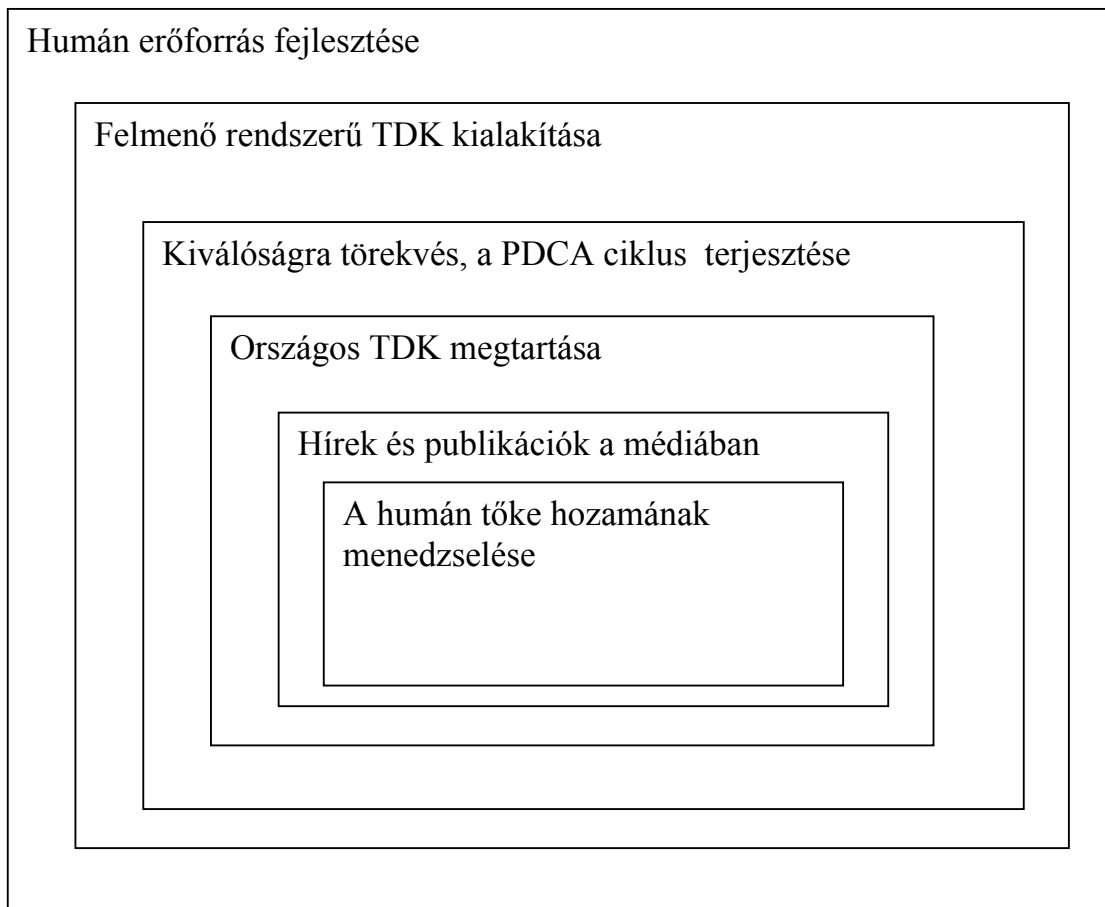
Humán erőforrás fejlesztése

Felmenő rendszerű TDK kialakítása

Kiválóságra törekvés, a PDCA ciklus terjesztése

Országos TDK megtartása

Hírek és publikációk a médiában

A humán tőke hozamának menedzselése